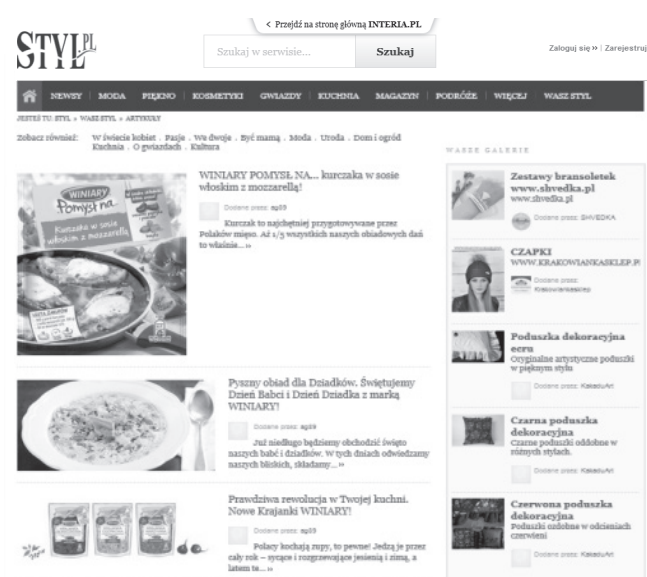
< Przejdź na stronę główną INTERIA.PL

STYL.PL

Szukaj w serwisie...

Szukaj

Zaloguj się » | Zarejestruj

NEWSY | MODA | PIĘKNO | KOSMETYKI | GWIAZDY | KUCHNIA | MAGAZYN | PODRÓŻE | WIĘCEJ | WASZ STYL

JESTEŚ TU: STYL » WASZ STYL » ARTYKUŁY

Zobacz również: W świecie kobiet . Pasje . We dwoje . Być mamą . Moda . Uroda . Dom i ogród Kuchnia . O gwiazdach . Kultura

WINIARY POMYSŁ NA... kurczaka w sosie włoskim z mozzarellą!

Dodane przez: sg09

Kurczak to najchętniej przygotowywane przez Polaków mięso. Aż 1/3 wszystkich naszych obiadowych dań to właśnie... »

WINIARY Pomysł na... Kurczaka w sosie włoskim z mozzarellą

Pyszny obiad dla Dziadków. Świętujemy Dzień Babci i Dzień Dziadka z marką WINIARY!

Dodane przez: sg09

Już niedługo będziemy obchodzić święto naszych babć i dziadków. W tych dniach odwiedzamy naszych bliskich, składamy... »

Prawdziwa rewolucja w Twojej kuchni. Nowe Krajanki WINIARY!

Dodane przez: sg09

Polacy kochają zupy, to pewne! Jedzą je przez cały rok – sycące i rozgrzewające jesienią i zimą, a latem te... »

WASZE GALERIE

Zestawy bransoletek www.shvedka.pl
www.shvedka.pl
Dodane przez: SHVEDKA

CZAPKI
WWW.KRAKOWIANKASKLEP.PL
Dodane przez: Krakowiankasklep

Poduszka dekoracyjna ecru
Oryginalne artystyczne poduszki w pięknym stylu
Dodane przez: KakaduArt

Czarna poduszka dekoracyjna
Czarne poduszki ozdobne w różnych stylach.
Dodane przez: KakaduArt

Czerwona poduszka dekoracyjna
Poduszki ozdobne w odcieniach czerwieni
Dodane przez: KakaduArt